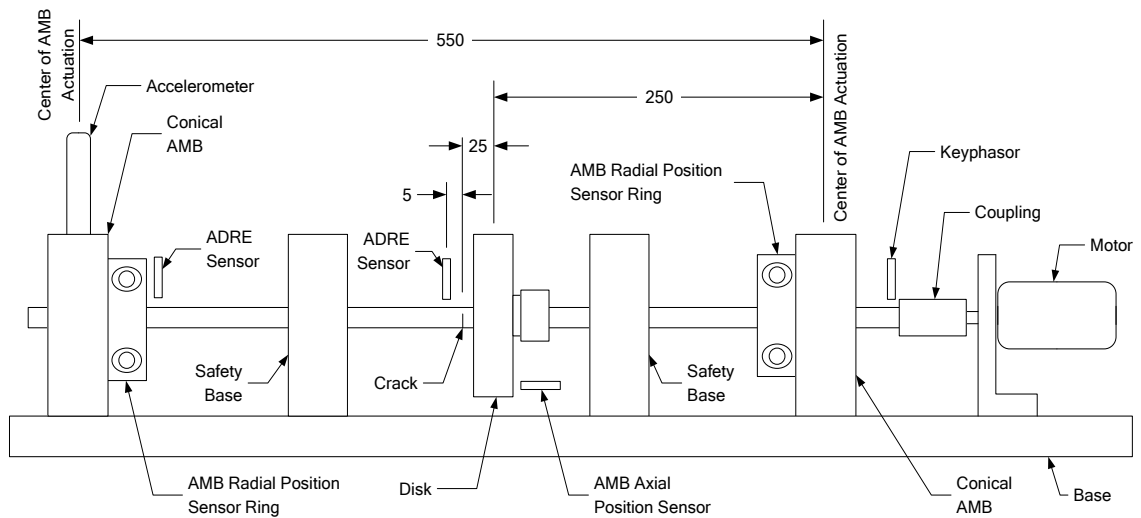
Center of AMB Actuation
550
Accelerometer
Conical AMB
250
25
5
AMB Radial Position Sensor Ring
Center of AMB Actuation
Keyphasor
Coupling
Motor
ADRE Sensor
ADRE Sensor
Safety Base
Crack
Safety Base
AMB Radial Position Sensor Ring
Disk
AMB Axial Position Sensor
Conical AMB
Base